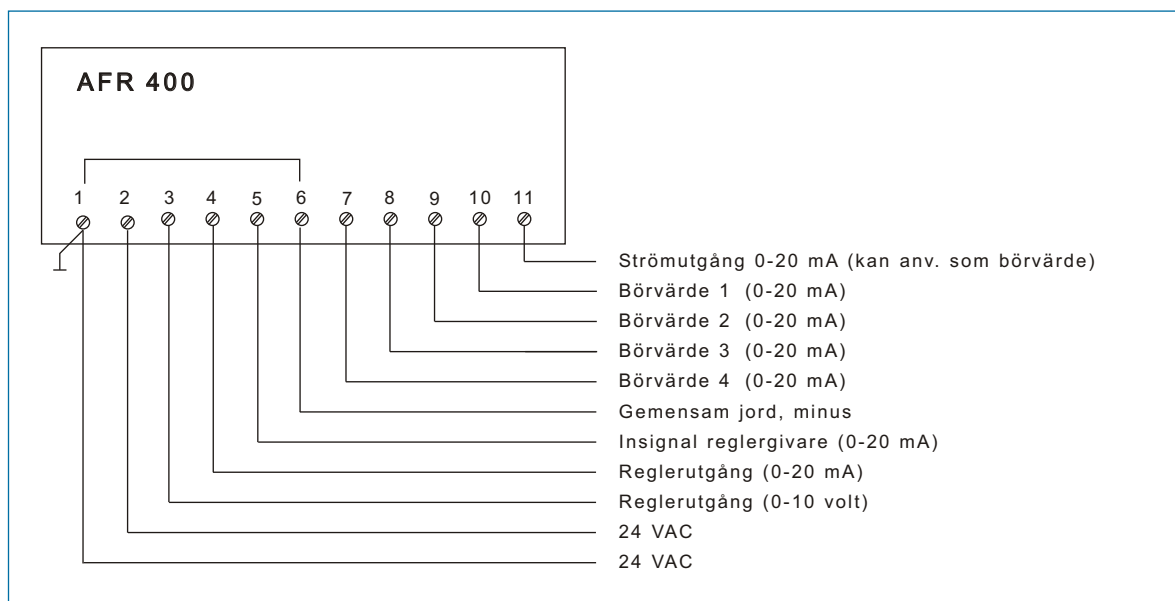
AFR 400

1 2 3 4 5 6 7 8 9 10 11

Strömutgång 0-20 mA (kan anv. som börvärde)
Börvärde 1 (0-20 mA)
Börvärde 2 (0-20 mA)
Börvärde 3 (0-20 mA)
Börvärde 4 (0-20 mA)
Gemensam jord, minus
Insignal reglergivare (0-20 mA)
Reglerutgång (0-20 mA)
Reglerutgång (0-10 volt)
24 VAC
24 VAC